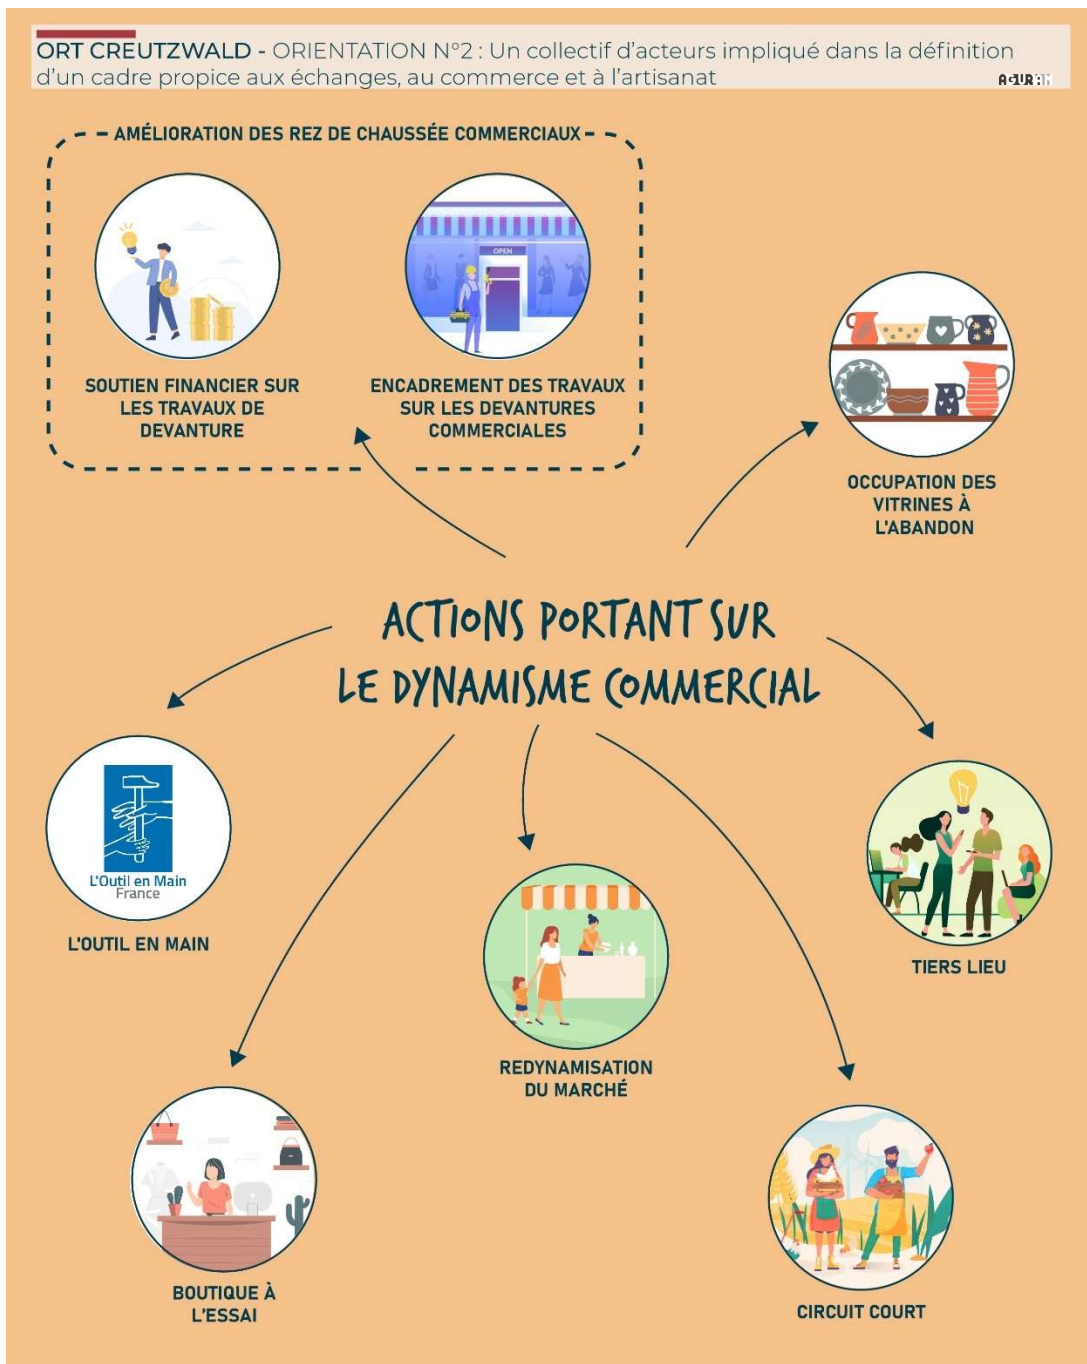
ORT CREUTZWALD - ORIENTATION N°2 : Un collectif d'acteurs impliqué dans la définition d'un cadre propice aux échanges, au commerce et à l'artisanat

AGURAM

AMÉLIORATION DES REZ DE CHAUSSÉE COMMERCIAUX

OPEN

SOUTIEN FINANCIER SUR LES TRAVAUX DE DEVANTURE

ENCADREMENT DES TRAVAUX SUR LES DEVANTURES COMMERCIALES

OCCUPATION DES VITRINES À L'ABANDON

ACTIONS PORTANT SUR LE DYNAMISME COMMERCIAL

L'Outil en Main France

L'OUTIL EN MAIN

TIERS LIEU

REDYNAMISATION DU MARCHÉ

BOUTIQUE À L'ESSAI

CIRCUIT COURT